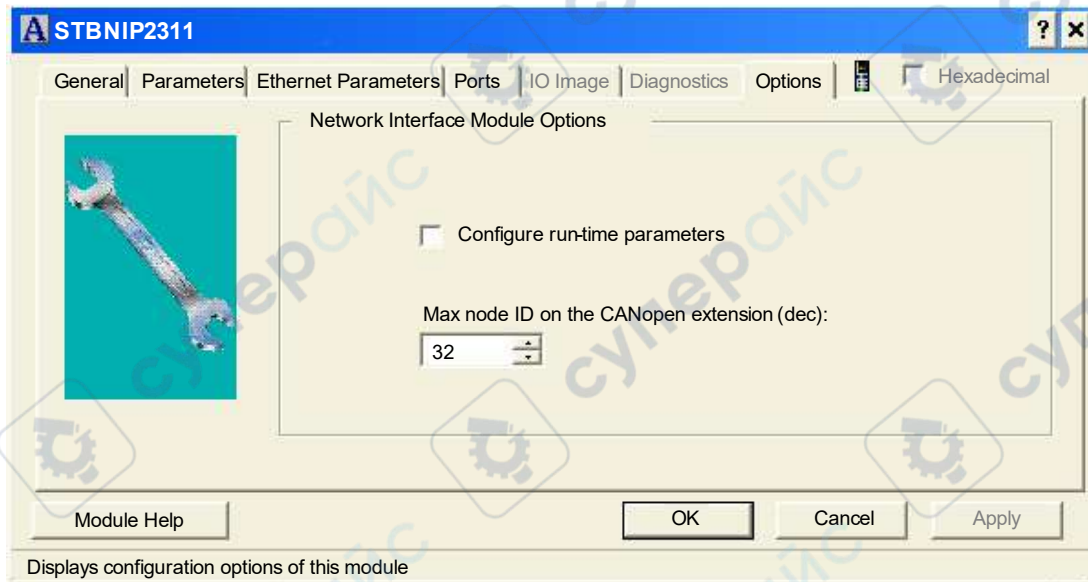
STBNIP2311

?

General Parameters Ethernet Parameters Ports IO Image Diagnostics Options Hexadecimal

Network Interface Module Options

Configure run-time parameters

Max node ID on the CANopen extension (dec):

32

Module Help

OK

Cancel

Apply

Displays configuration options of this module